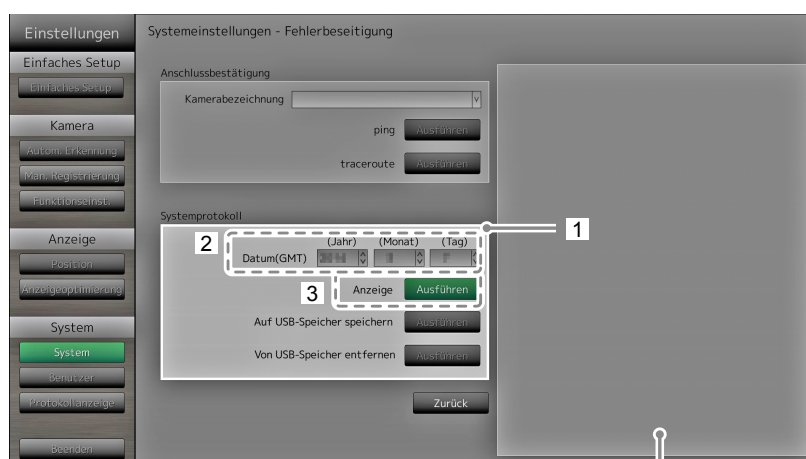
Einstellungen

Einfaches Setup

Einfaches Setup

Kamera

Autom. Erkennung

Man. Registrierung

Funktionseinst.

Anzeige

Position

Anzeigeoptimierung

System

System

Benutzer

Protokollanzeige

Beenden

Systemeinstellungen - Fehlerbeseitigung

Anschlussbestätigung

Kamerabezeichnung

ping Ausführen

traceroute Ausführen

Systemprotokoll

1

2

(Jahr) (Monat) (Tag)

Datum(GMT) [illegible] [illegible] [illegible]

3

Anzeige Ausführen

Auf USB-Speicher speichern Ausführen

Von USB-Speicher entfernen Ausführen

Zurück